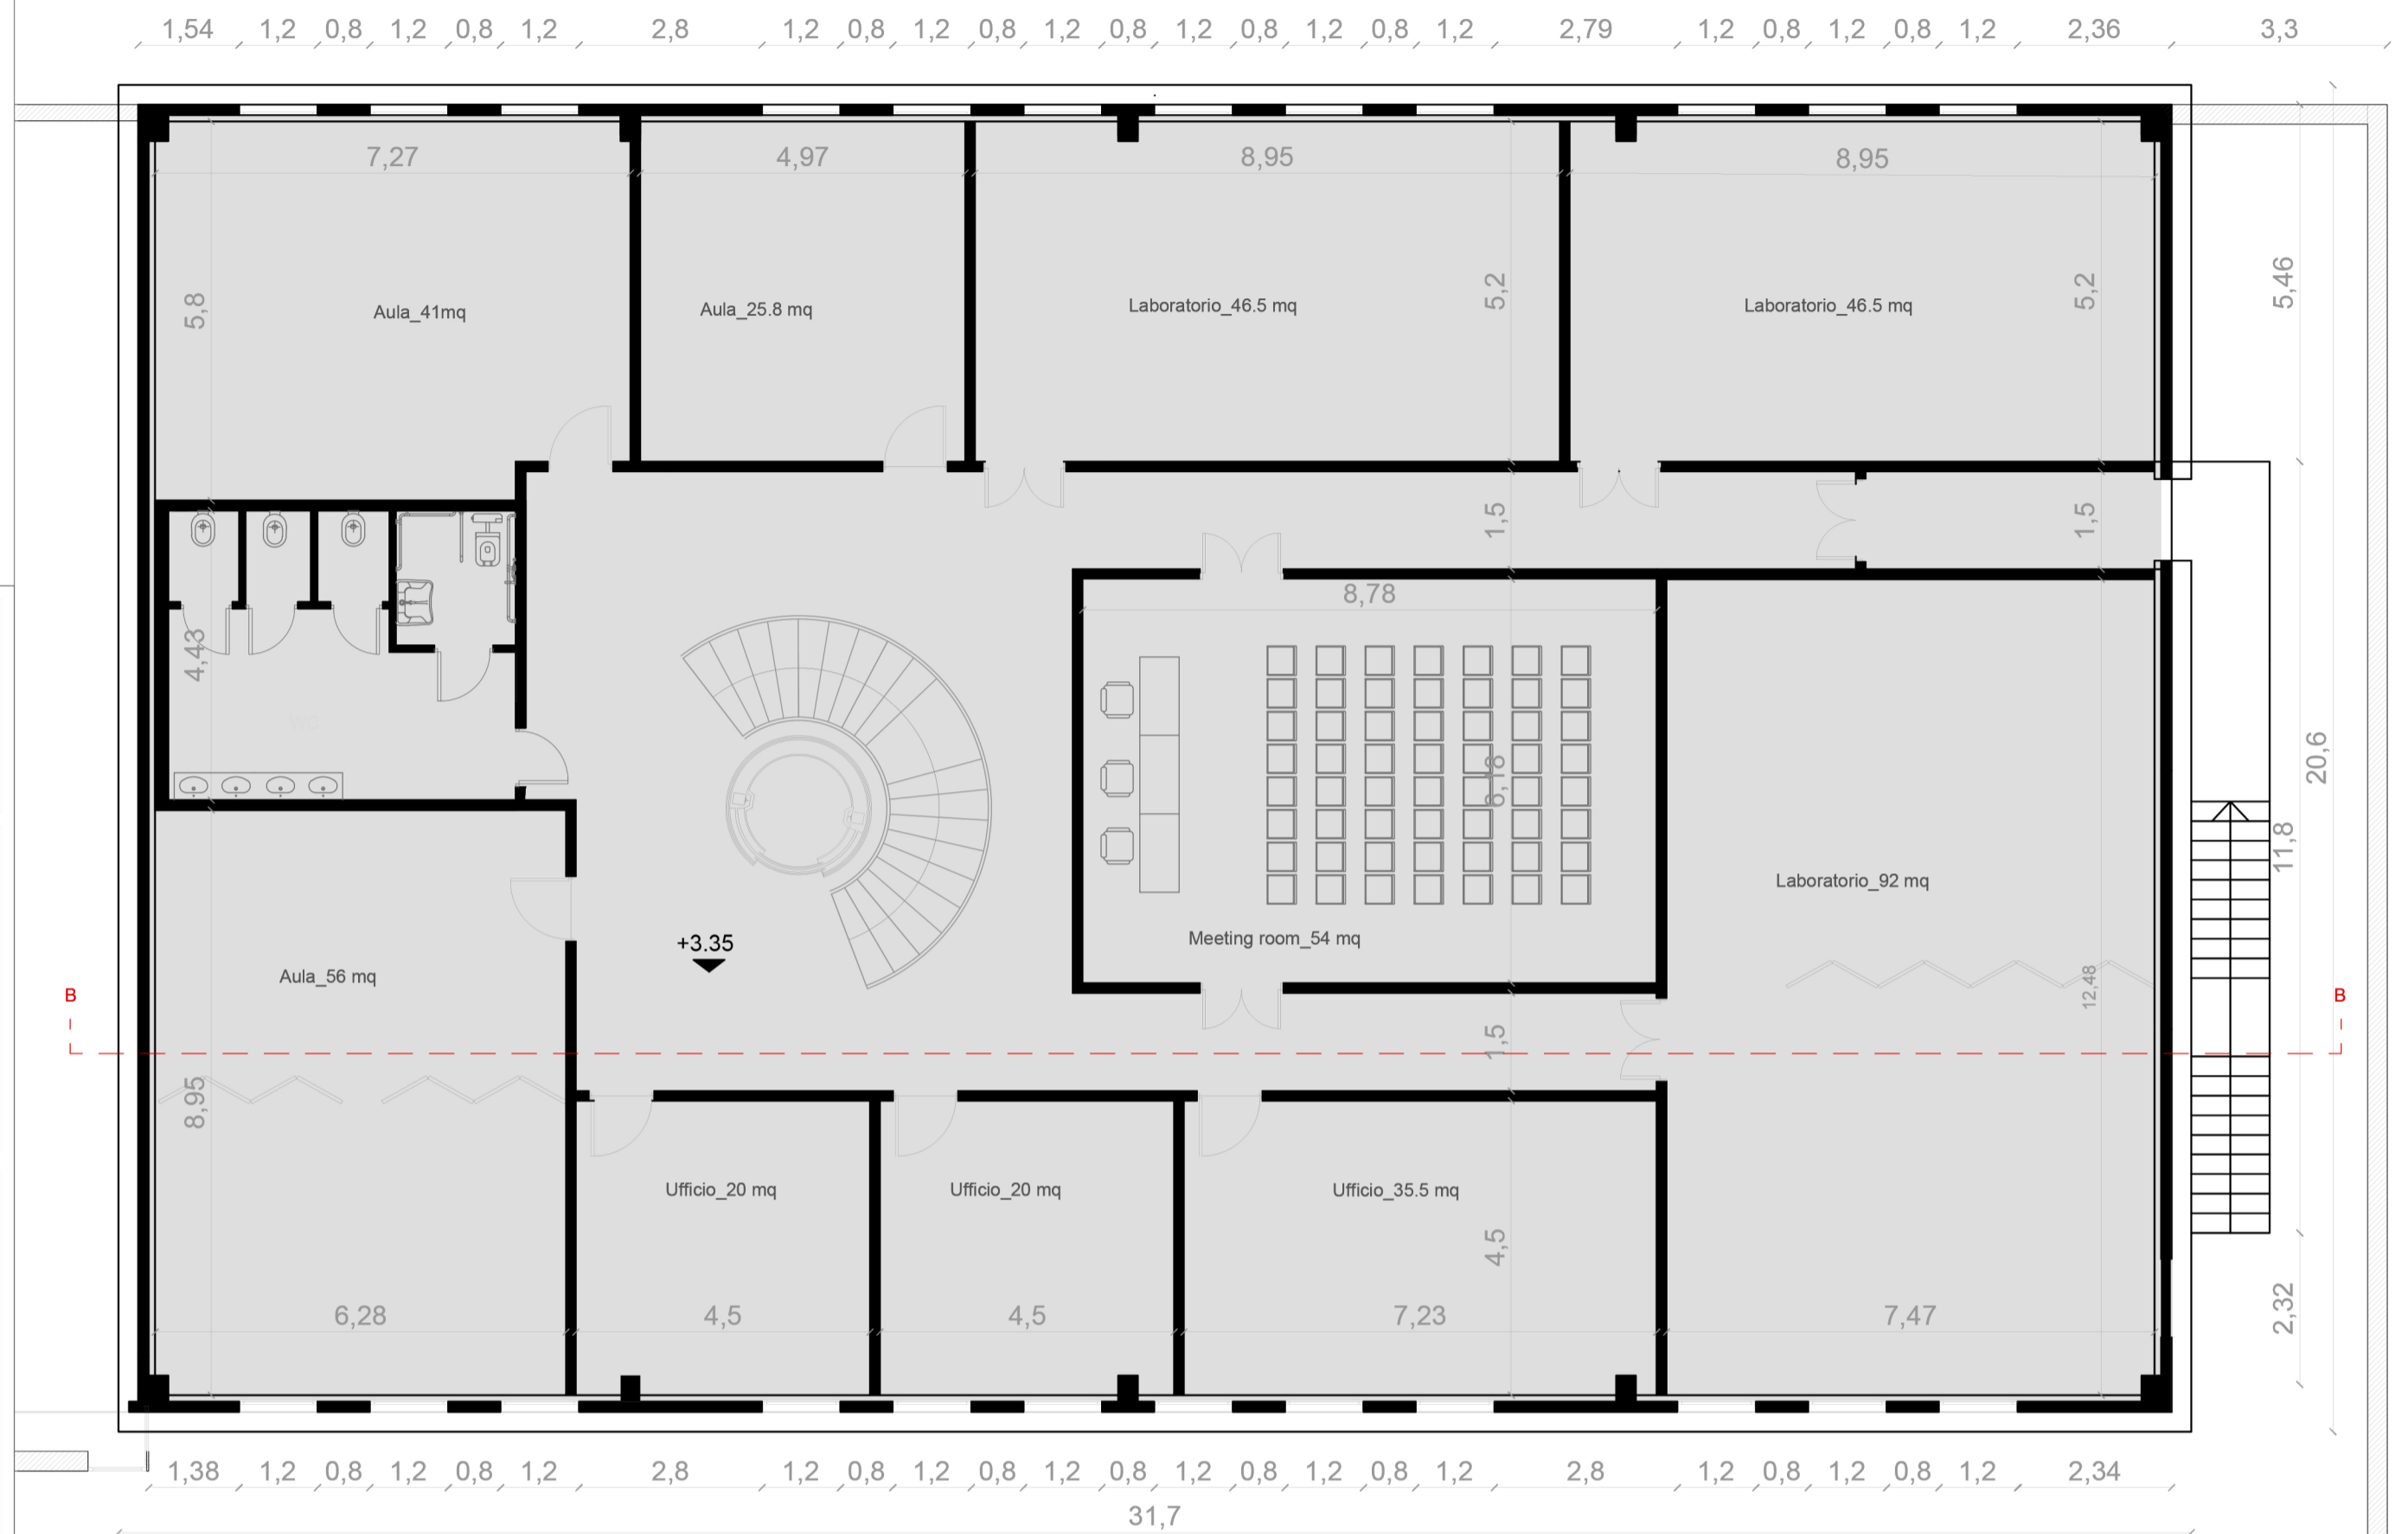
1,54 1,2 0,8 1,2 0,8 1,2 2,8 1,2 0,8 1,2 0,8 1,2 0,8 1,2 0,8 1,2 0,8 1,2 2,79 1,2 0,8 1,2 0,8 1,2 2,36 3,3

7,27
4,97
8,95
8,95

5,8
Aula_41mq
Aula_25.8 mq
Laboratorio_46.5 mq
5,2
Laboratorio_46.5 mq
5,2
5,46

1,5
1,5

4,43
8,78

WC

6,18

20,6
11,8

Laboratorio_92 mq

+3.35
Meeting room_54 mq
Aula_56 mq

B
B
12,48
1,5

8,95

Ufficio_20 mq
Ufficio_20 mq
Ufficio_35.5 mq
4,5

6,28
4,5
4,5
7,23
7,47
2,32

1,38 1,2 0,8 1,2 0,8 1,2 2,8 1,2 0,8 1,2 0,8 1,2 0,8 1,2 0,8 1,2 0,8 1,2 2,8 1,2 0,8 1,2 0,8 1,2 2,34

31,7